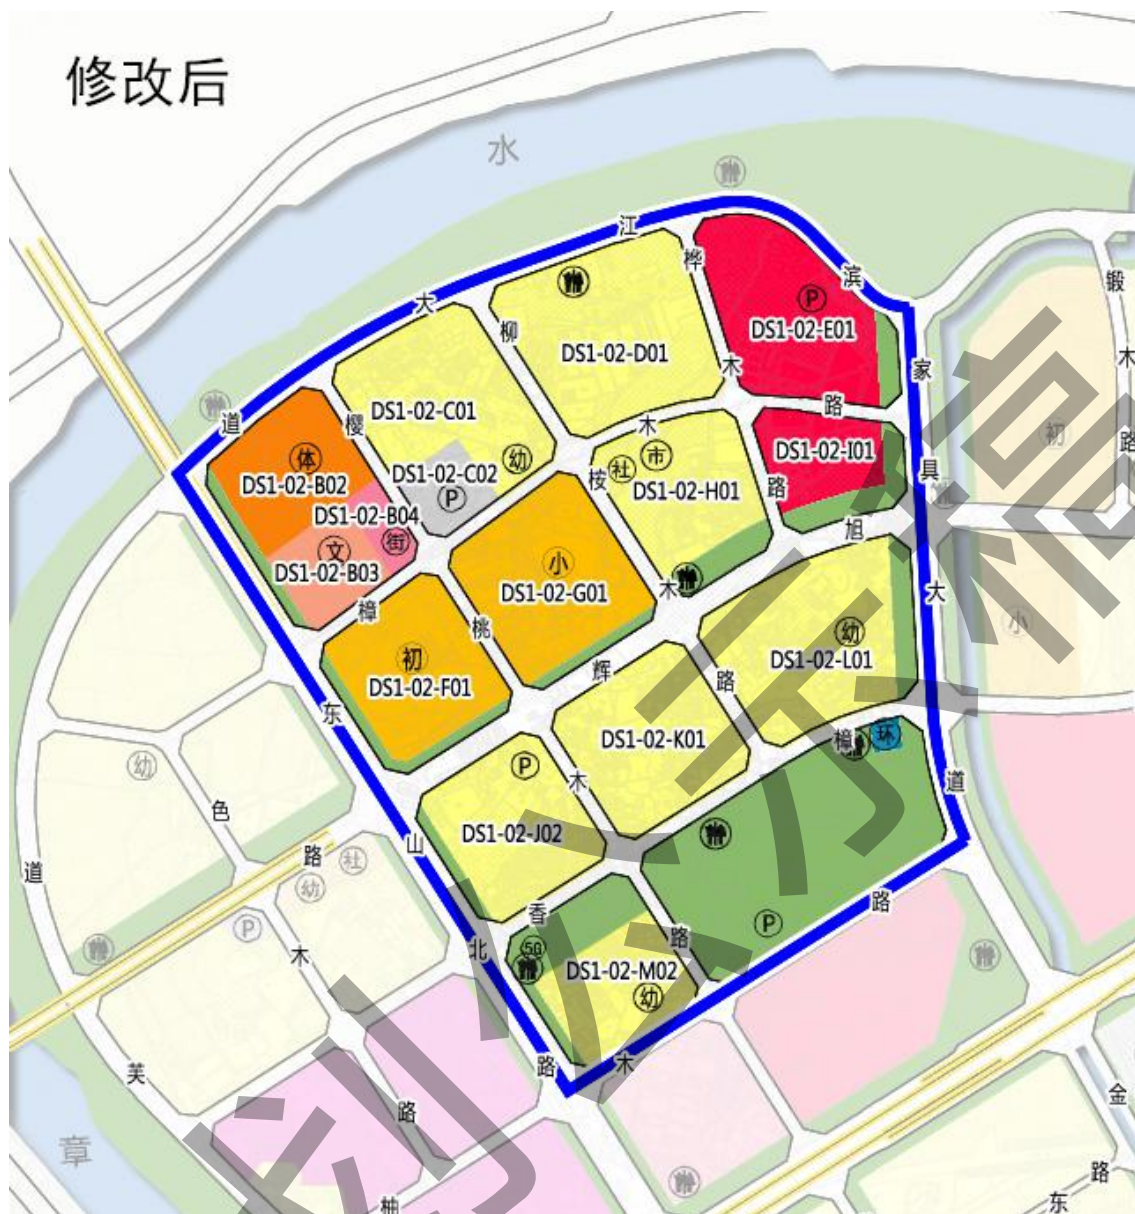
修改后

水

江

大

道

桦

滨

DS1-02-E01

柳

DS1-02-D01

木

家

路

DS1-02-C01

樱

木

DS1-02-I01

体

DS1-02-B02

DS1-02-C02

幼

市

社

桉

DS1-02-H01

路

具

DS1-02-B04

街

文

DS1-02-B03

小

DS1-02-G01

旭

木

大

樟

桃

初

DS1-02-F01

辉

幼

DS1-02-L01

路

DS1-02-K01

东

樟

环

道

DS1-02-J02

木

山

道

路

社

幼

香

路

北

DS1-02-M02

幼

路

木

木

美

路

章

东

金

路

锻

木

路

初

小

幼

色

柚